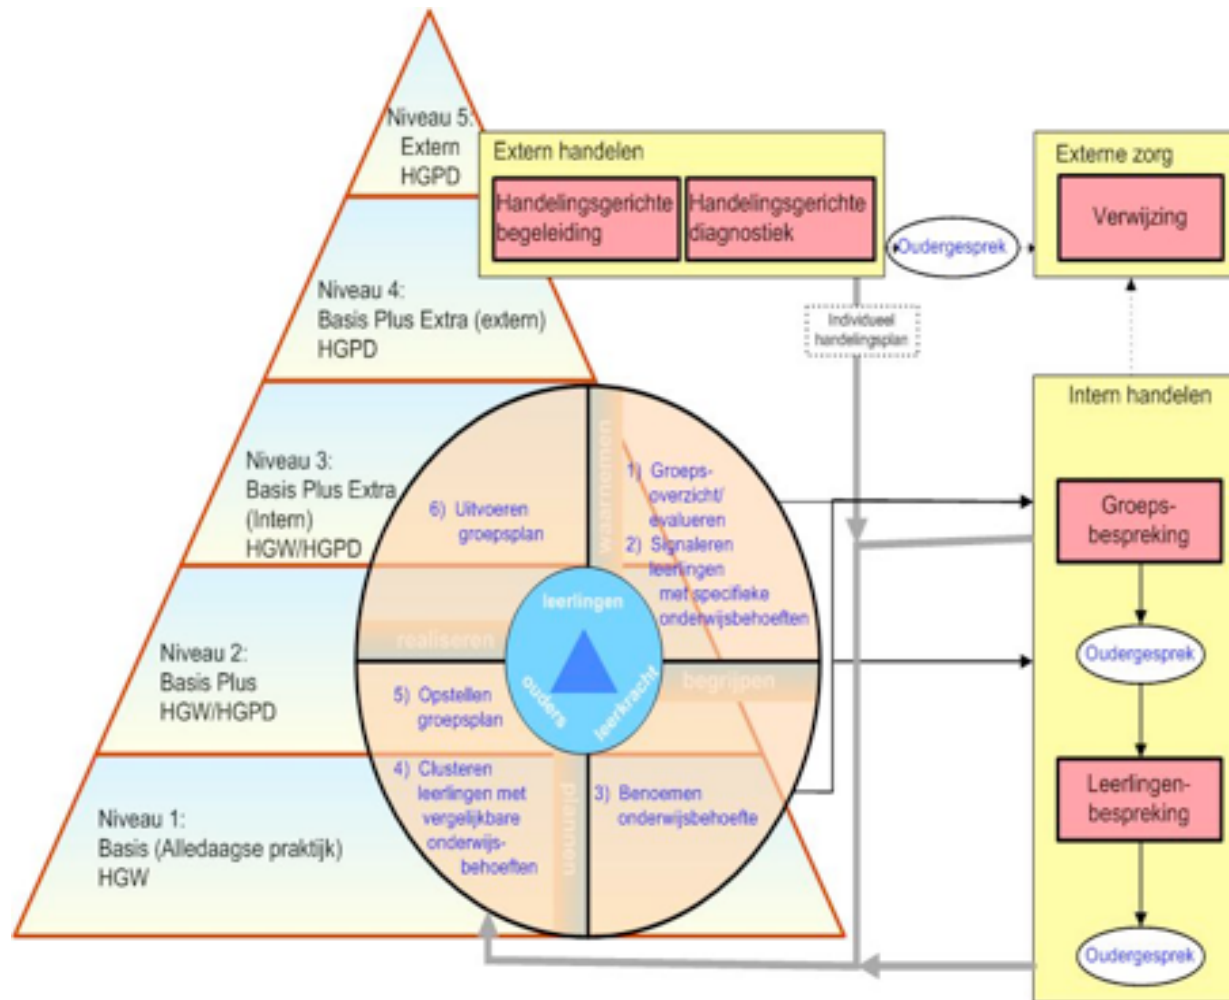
Niveau 5: Extern HGPD

Niveau 4: Basis Plus Extra (extern) HGPD

Niveau 3: Basis Plus Extra (Intern) HGW/HGPD

Niveau 2: Basis Plus HGW/HGPD

Niveau 1: Basis (Alledaagse praktijk) HGW

Extern handelen

Handelingsgerichte begeleiding

Handelingsgerichte diagnostiek

Oudergesprek

Externe zorg

Verwijzing

Individueel handelingsplan

Intern handelen

Groeps-bespreking

Oudergesprek

Leerlingen-bespreking

Oudergesprek

waarnemen

1) Groeps-overzicht/ evalueren

2) Signaleren leerlingen met specifieke onderwijsbehoeften

6) Uitvoeren groepsplan

realiseren

leerlingen

ouders

leerkracht

begrijpen

5) Opstellen groepsplan

4) Clusteren leerlingen met vergelijkbare onderwijs-behoeften

plannen

3) Benoemen onderwijsbehoefte